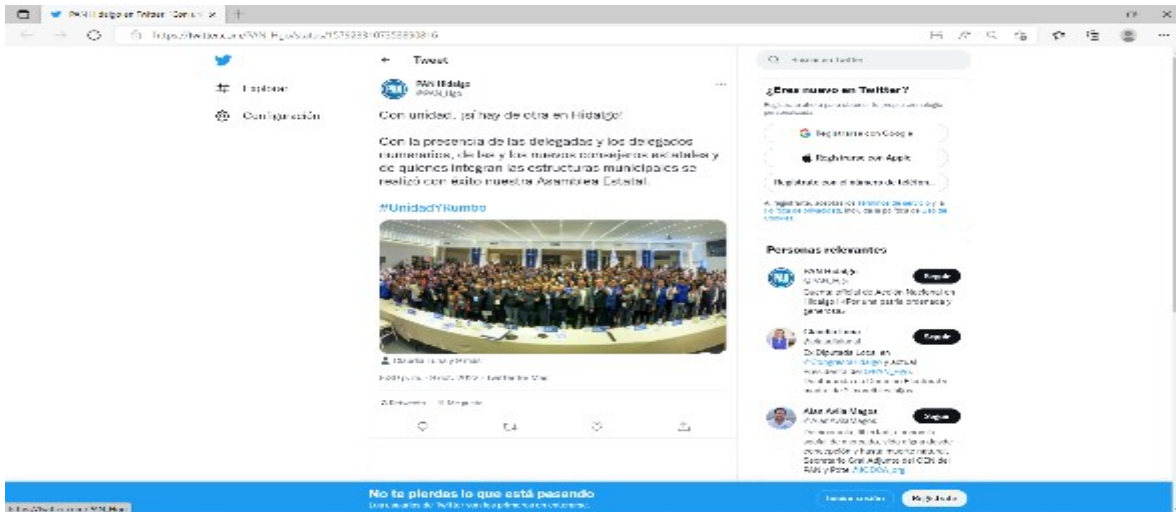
PAN Hidalgo en Twitter: "Con u

https://twitter.com/PAN_Hgo/status/1575338107358893816

Explorar

Configuración

Tweet

PAN Hidalgo
@PAN_Hgo

Con unidad, ¡sí hay de otra en Hidalgo!

Con la presencia de las delegadas y los delegados numerarios, de las y los nuevos consejeros estatales y de quienes integran las estructuras municipales se realizó con éxito nuestra Asamblea Estatal.

#UnidadYRumbo

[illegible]

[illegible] · Twitter for Mac

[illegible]

Buscar en Twitter

¿Eres nuevo en Twitter?

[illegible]

Registrarse con Google

Registrarse con Apple

Regístrate con el número de teléfono

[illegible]

Personas relevantes

PAN Hidalgo
@PAN_Hgo
Seguir
Cuenta oficial de Acción Nacional en Hidalgo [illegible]

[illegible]
Seguir
Diputada Local en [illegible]

Alan Ávila Magos
@AlanAvilaMagos
Seguir
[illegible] Secretario Gral Adjunto del CEN del PAN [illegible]

No te pierdas lo que está pasando
Los usuarios de Twitter son los primeros en enterarse.

Iniciar sesión
Regístrate